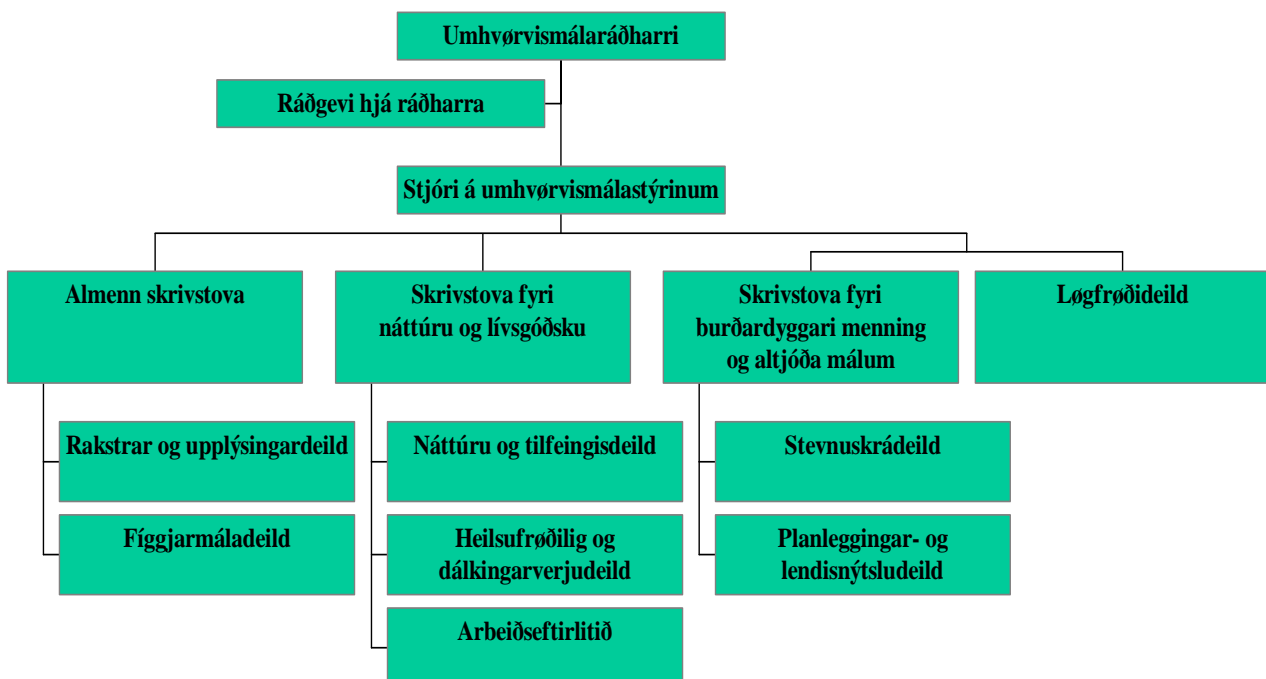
Umhvørvismálaráðharri

Ráðgevi hjá ráðharra

Stjóri á umhvørvismálastýrinum

Almenn skrivstova

Skrivstova fyri náttúru og lívsgóðsku

Skrivstova fyri burðardyggari menning og altjóða málum

Løgfrøðideild

Rakstrar og upplýsingardeild

Fíggjarmáladeild

Náttúru og tilfeingisdeild

Heilsufrøðilig og dálkingarverjudeild

Arbeiðseftirlitið

Stevnuskrádeild

Planleggingar- og lendisnýtsludeild